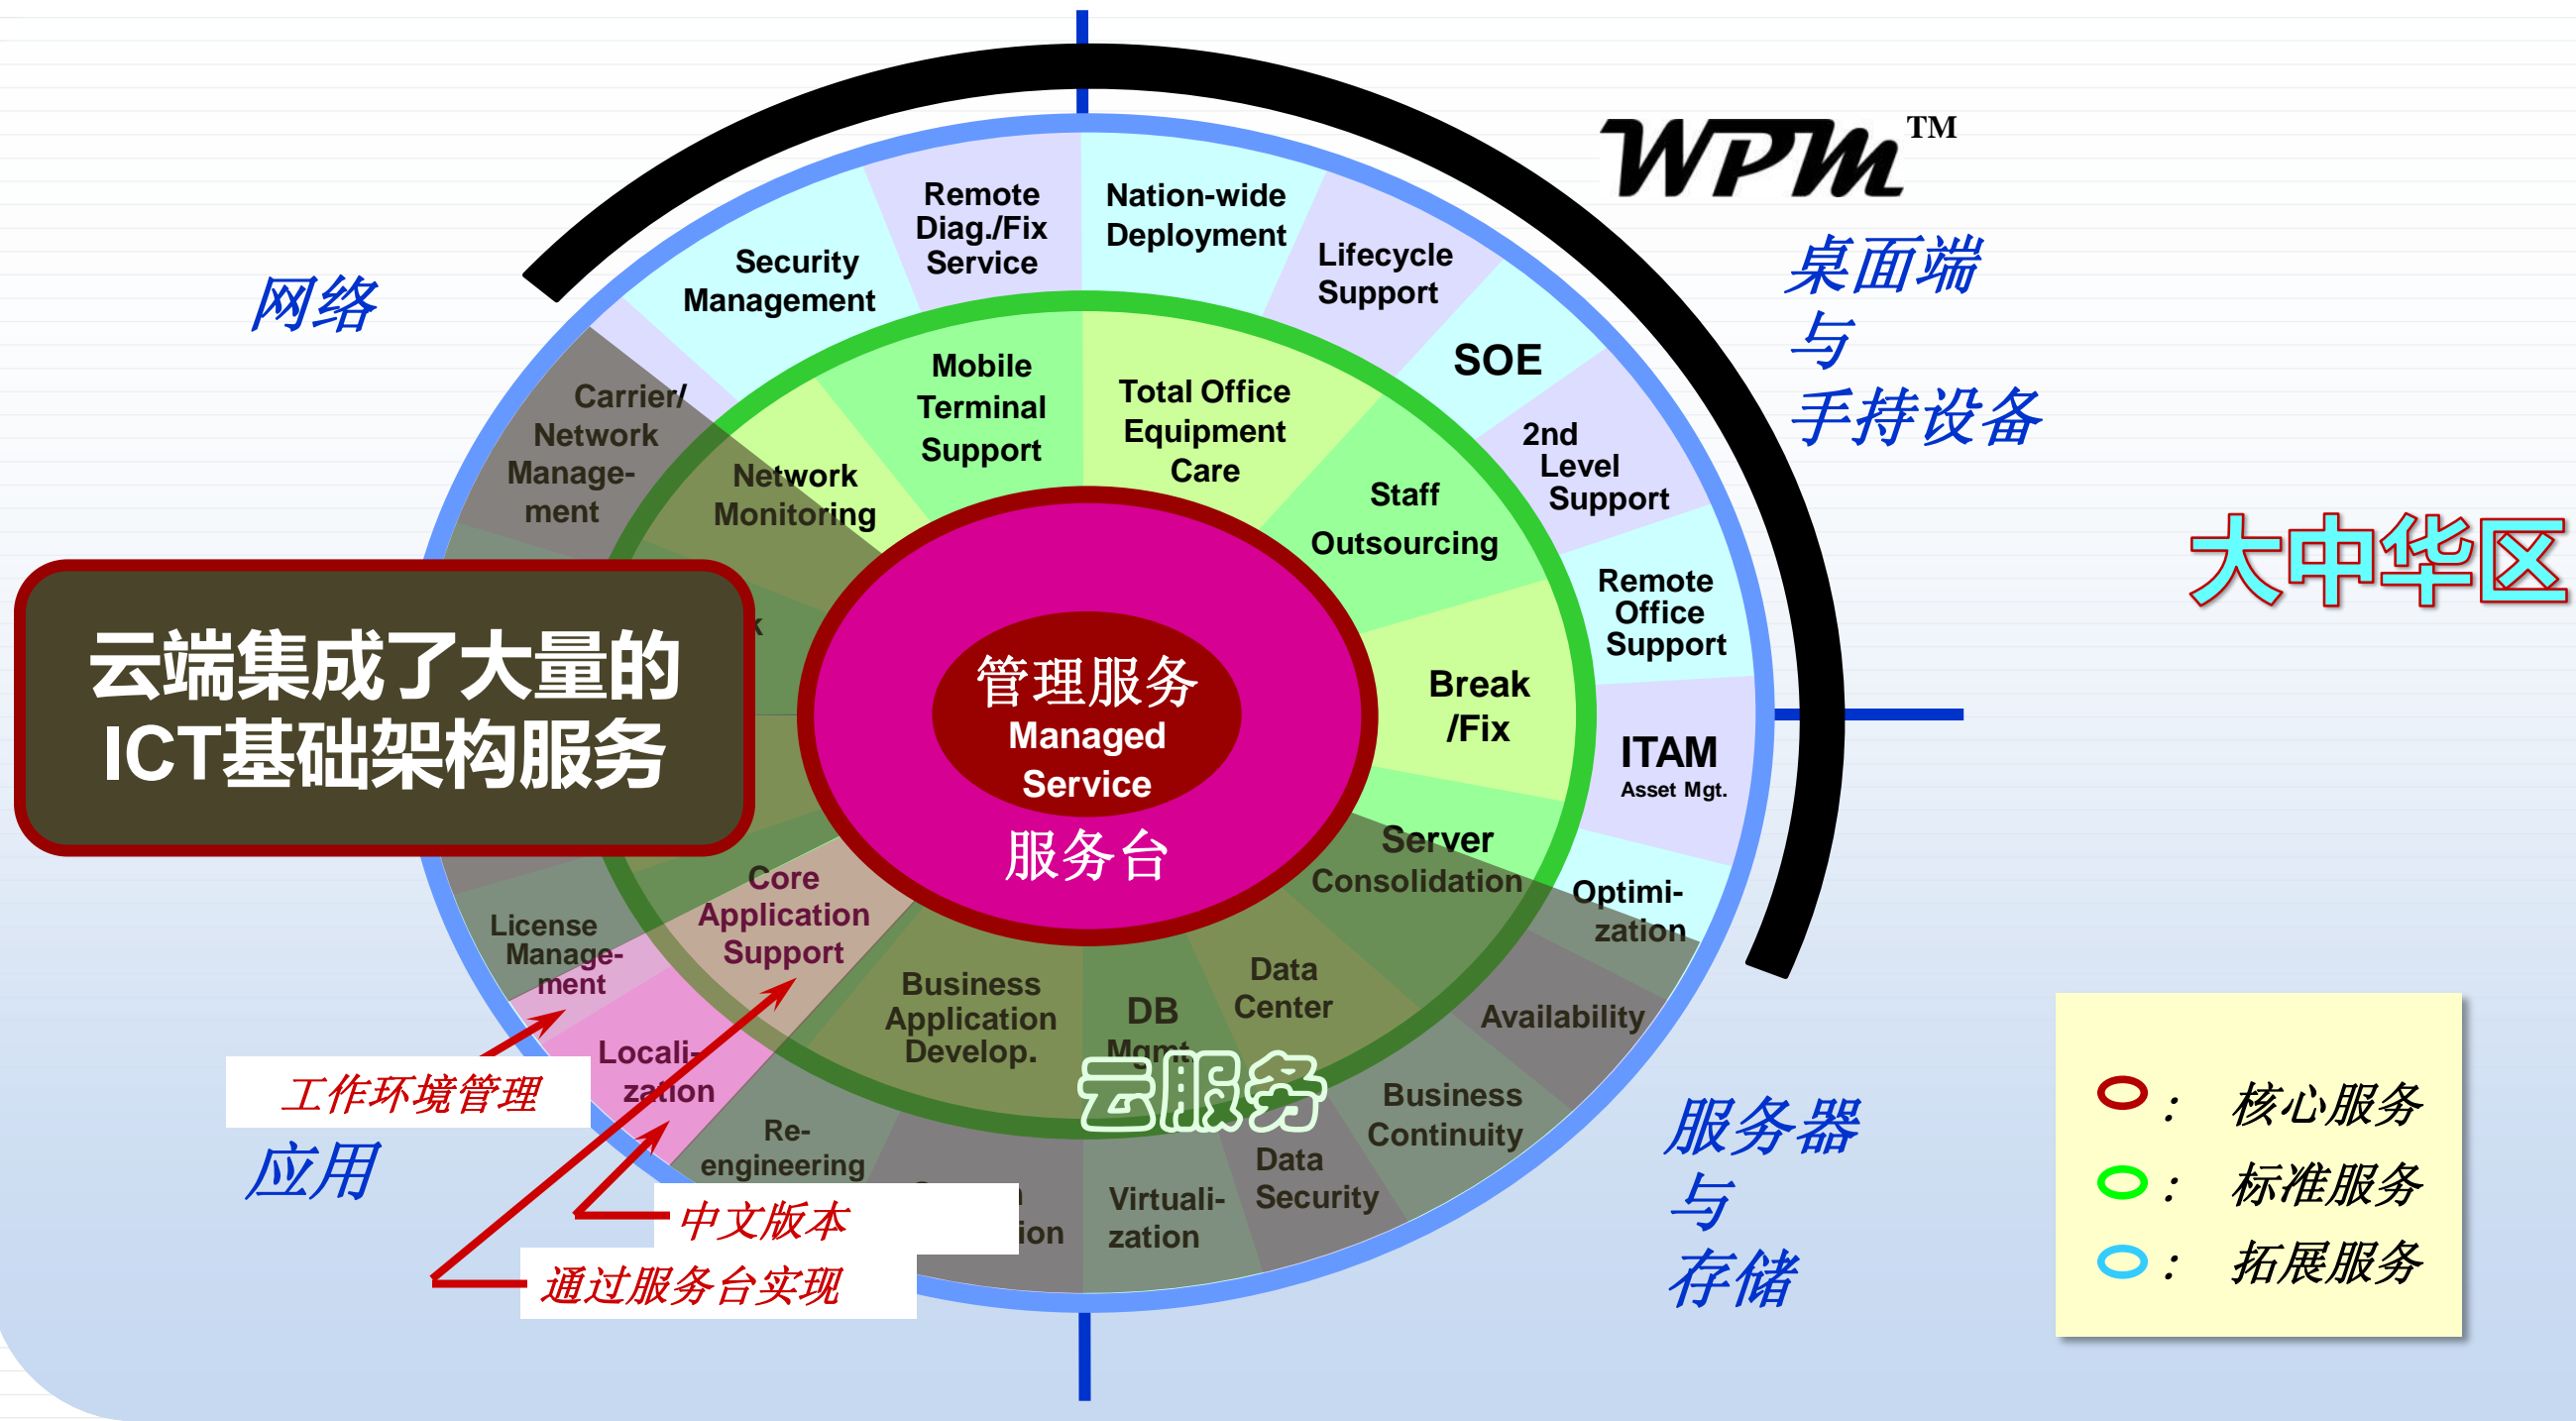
WPM™

网络

桌面端
与
手持设备

大中华区

Security Management

Remote Diag./Fix Service

Nation-wide Deployment

Lifecycle Support

SOE

2nd Level Support

Remote Office Support

ITAM
Asset Mgt.

Optimi-zation

Availability

Business Continuity

Data Security

Virtuali-zation

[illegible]ion

Re-engineering

Locali-zation

License Manage-ment

Carrier/ Network Manage-ment

Network Monitoring

Mobile Terminal Support

Total Office Equipment Care

Staff Outsourcing

Break /Fix

Server Consolidation

Data Center

DB Mgmt

Business Application Develop.

Core Application Support

管理服务
Managed Service
服务台

云端集成了大量的ICT基础架构服务

云服务

工作环境管理

应用

中文版本

通过服务台实现

服务器
与
存储

：核心服务
：标准服务
：拓展服务